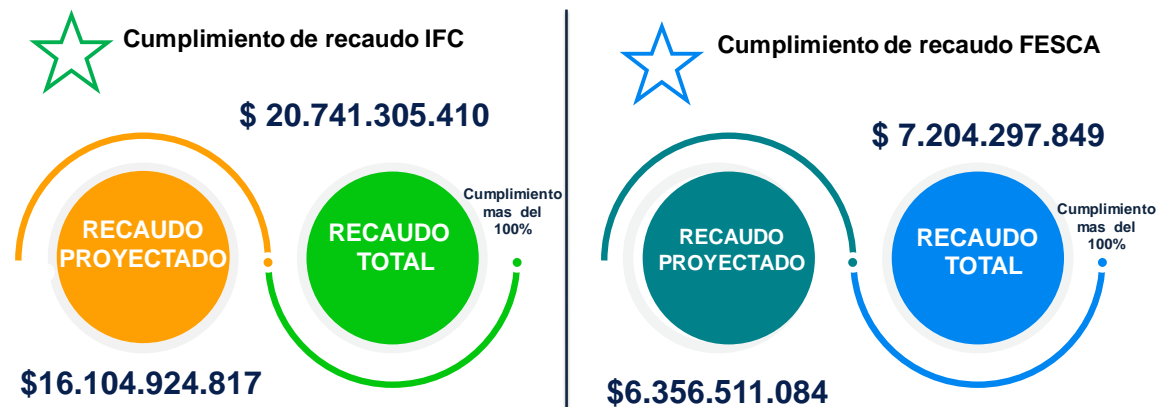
Cumplimiento de recaudo IFC

$ 20.741.305.410

RECAUDO PROYECTADO

RECAUDO TOTAL

Cumplimiento mas del 100%

$16.104.924.817

Cumplimiento de recaudo FESCA

$ 7.204.297.849

RECAUDO PROYECTADO

RECAUDO TOTAL

Cumplimiento mas del 100%

$6.356.511.084